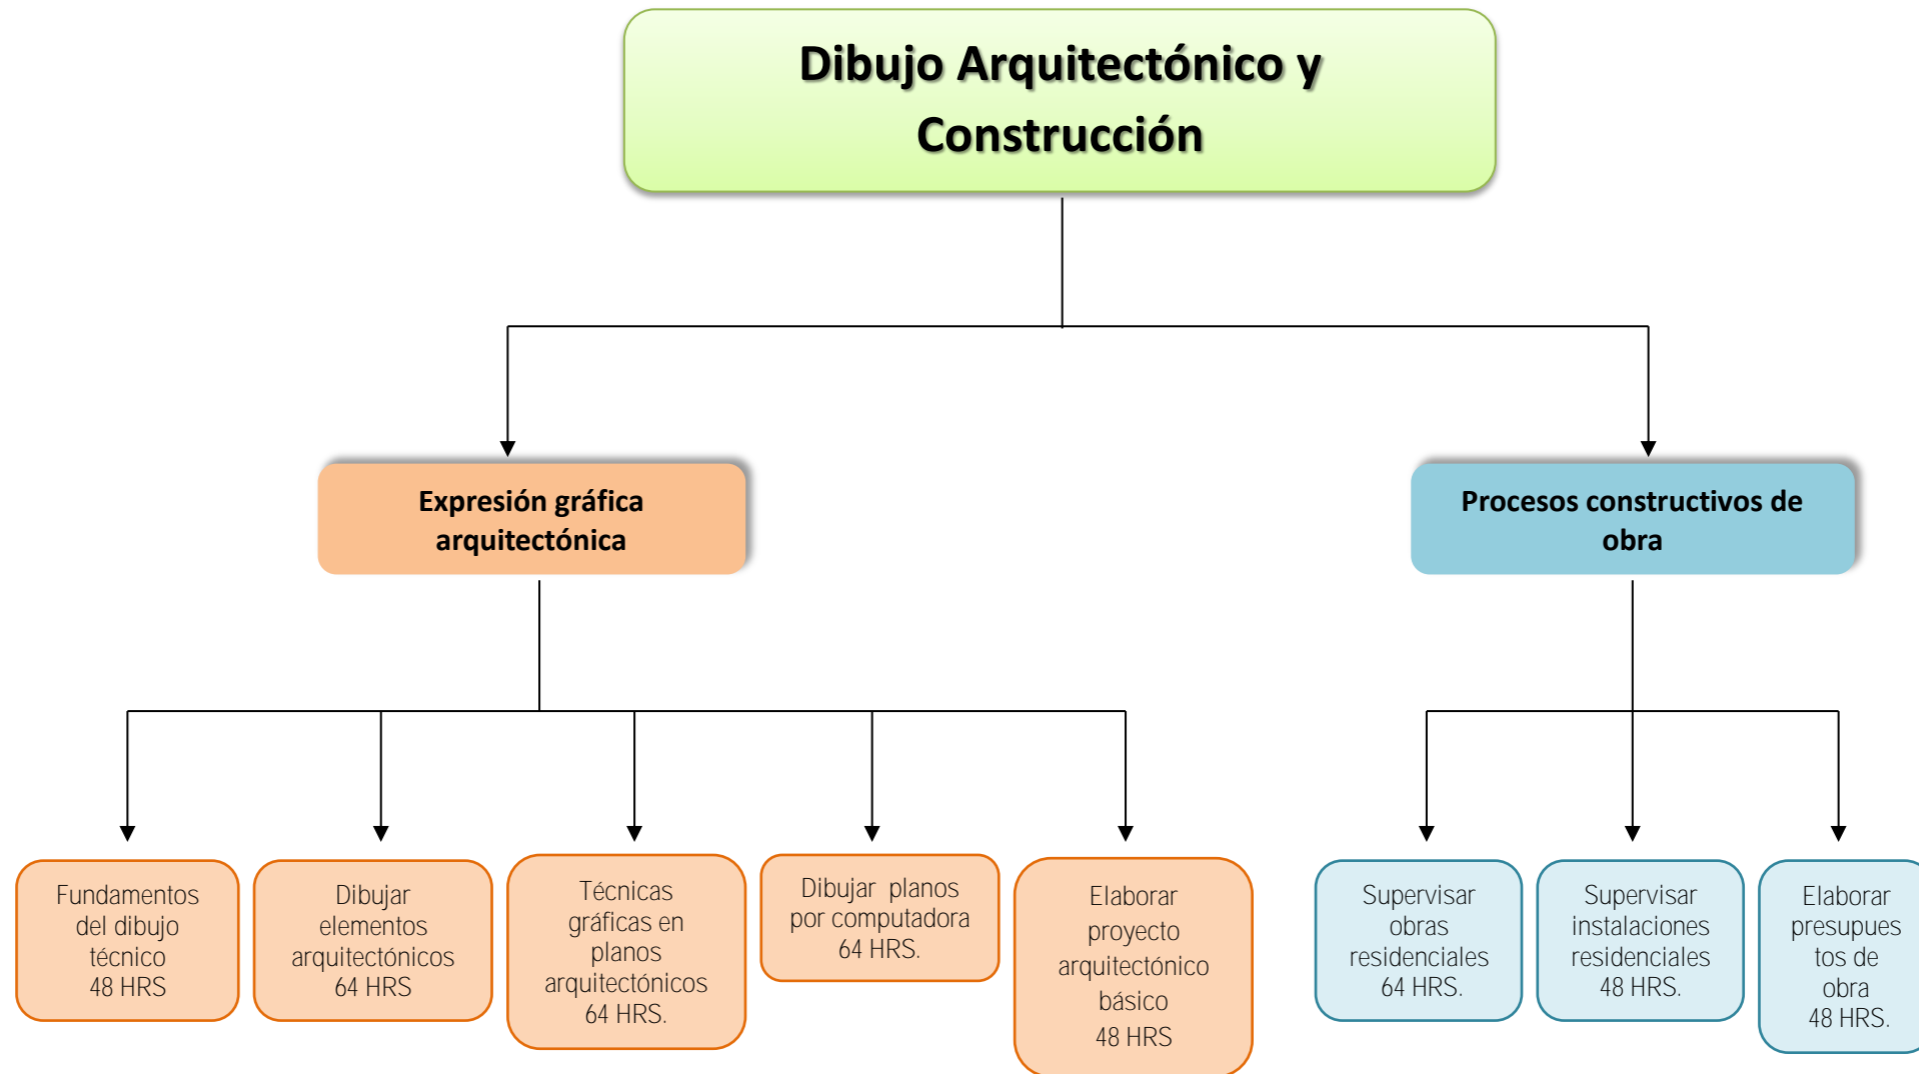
Dibujo Arquitectónico y Construcción

Expresión gráfica arquitectónica

Procesos constructivos de obra

Fundamentos del dibujo técnico
48 HRS

Dibujar elementos arquitectónicos
64 HRS

Técnicas gráficas en planos arquitectónicos
64 HRS.

Dibujar planos por computadora
64 HRS.

Elaborar proyecto arquitectónico básico
48 HRS

Supervisar obras residenciales
64 HRS.

Supervisar instalaciones residenciales
48 HRS.

Elaborar presupuestos de obra
48 HRS.